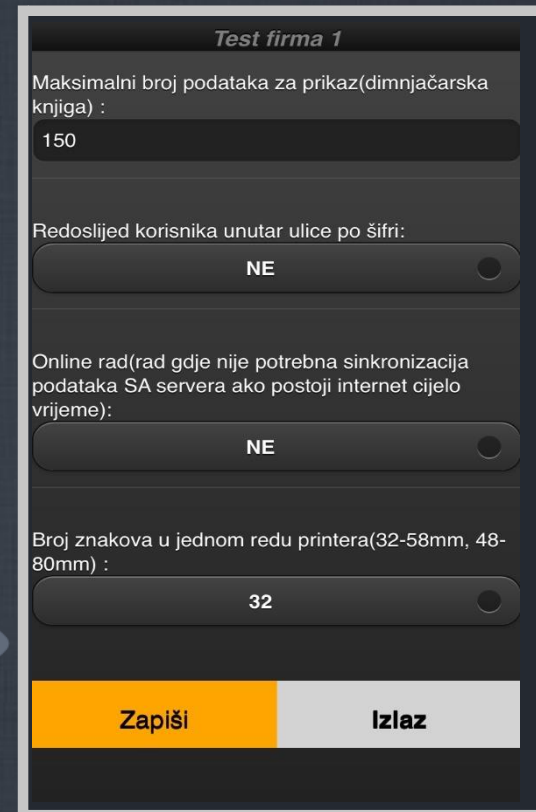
Test firma 1

Maksimalni broj podataka za prikaz(dimnjačarska knjiga) :

150

Redoslijed korisnika unutar ulice po šifri:

NE

Online rad(rad gdje nije potrebna sinkronizacija podataka SA servera ako postoji internet cijelo vrijeme):

NE

Broj znakova u jednom redu printera(32-58mm, 48-80mm) :

32

Zapiši

Izlaz